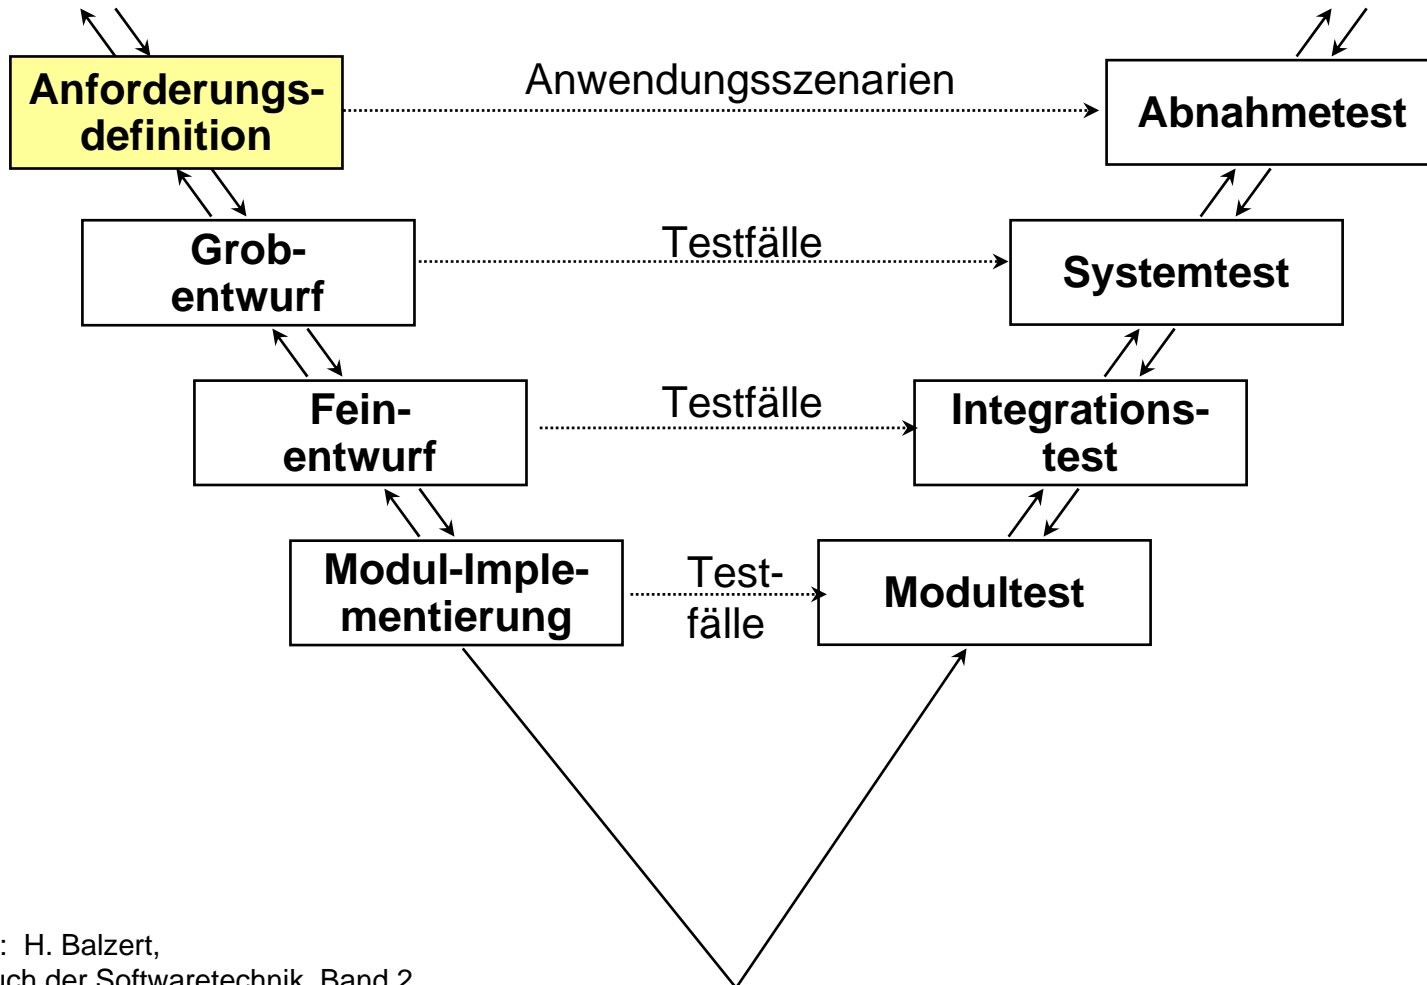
Anforderungsdefinition

Anwendungsszenarien

Abnahmetest

Grobentwurf

Testfälle

Systemtest

Feinentwurf

Testfälle

Integrationstest

Modul-Implementierung

Testfälle

Modultest

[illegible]: H. Balzert,
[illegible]uch der Softwaretechnik, Band 2